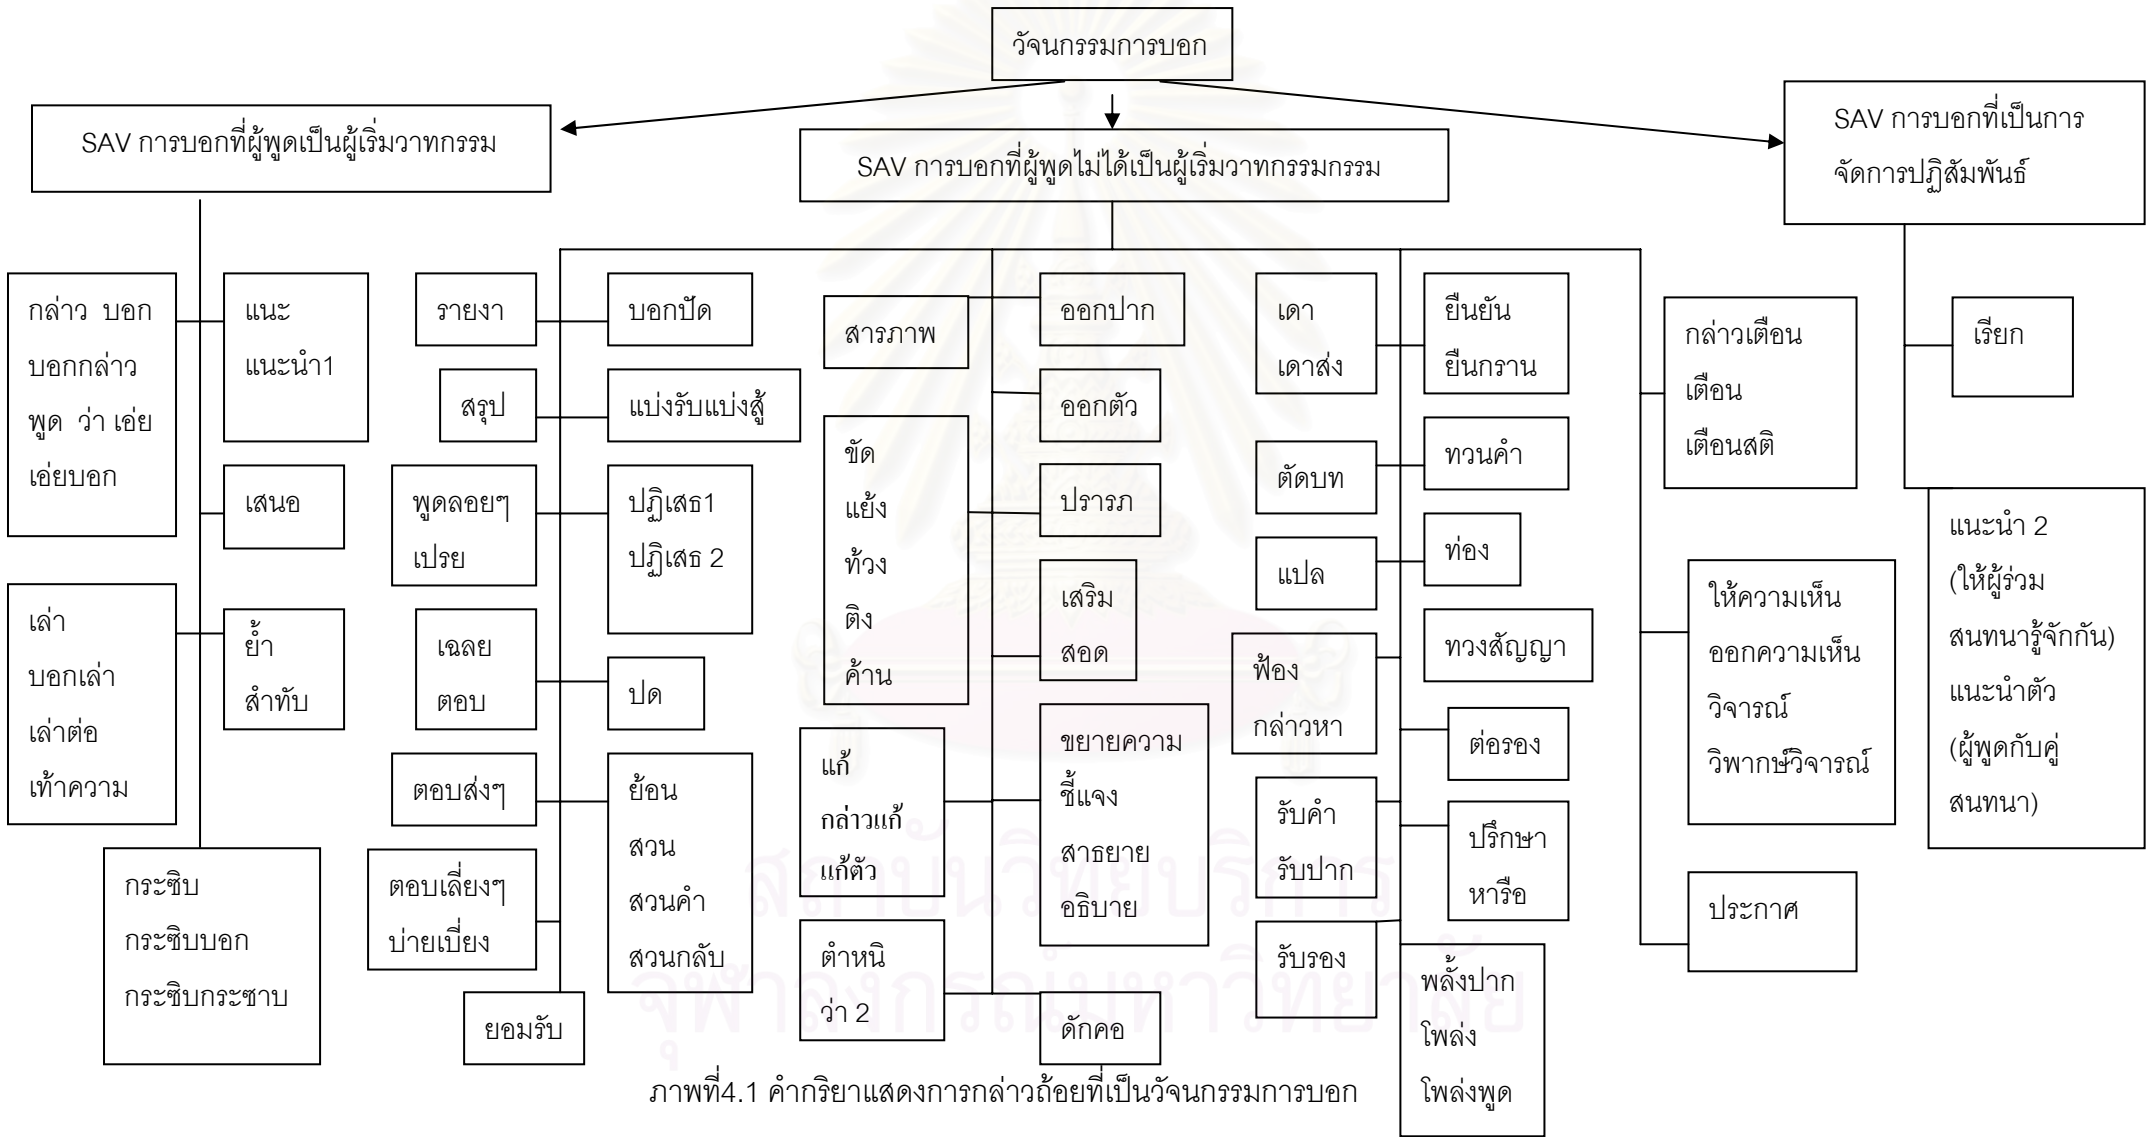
วัจนกรรมการบอก

SAV การบอกที่ผู้พูดเป็นผู้เริ่มวาทกรรม

SAV การบอกที่ผู้พูดไม่ได้เป็นผู้เริ่มวาทกรรมกรรม

SAV การบอกที่เป็นการจัดการปฏิสัมพันธ์

กล่าว บอก บอกกล่าว พูด ว่า เอ่ย เอ่ยบอก

แนะ แนะนำ1

เสนอ

เล่า บอกเล่า เล่าต่อ เท้าความ

ย้ำ สำทับ

กระซิบ กระซิบบอก กระซิบกระซาบ

รายงา

สรุป

พูดลอยๆ เปรย

เฉลย ตอบ

ตอบส่งๆ

ตอบเลี่ยงๆ บ่ายเบี่ยง

ยอมรับ

บอกปัด

แบ่งรับแบ่งสู้

ปฏิเสธ1 ปฏิเสธ 2

ปด

ย้อน สวน สวนคำ สวนกลับ

สารภาพ

ขัด แย้ง ท้วง ติง ค้าน

แก้ กล่าวแก้ แก้ตัว

ตำหนิ ว่า 2

ออกปาก

ออกตัว

ปรารภ

เสริม สอด

ขยายความ ชี้แจง สาธยาย อธิบาย

ดักคอ

เดา เดาส่ง

ตัดบท

แปล

ฟ้อง กล่าวหา

รับคำ รับปาก

รับรอง

ยืนยัน ยืนกราน

ทวนคำ

ท่อง

ทวงสัญญา

ต่อรอง

ปรึกษา หารือ

พลั้งปาก โพล่ง โพล่งพูด

กล่าวเตือน เตือน เตือนสติ

ให้ความเห็น ออกความเห็น วิจารณ์ วิพากษ์วิจารณ์

ประกาศ

เรียก

แนะนำ 2 (ให้ผู้ร่วมสนทนารู้จักกัน) แนะนำตัว (ผู้พูดกับคู่สนทนา)

ภาพที่4.1 คำกริยาแสดงการกล่าวถ้อยที่เป็นวัจนกรรมการบอก